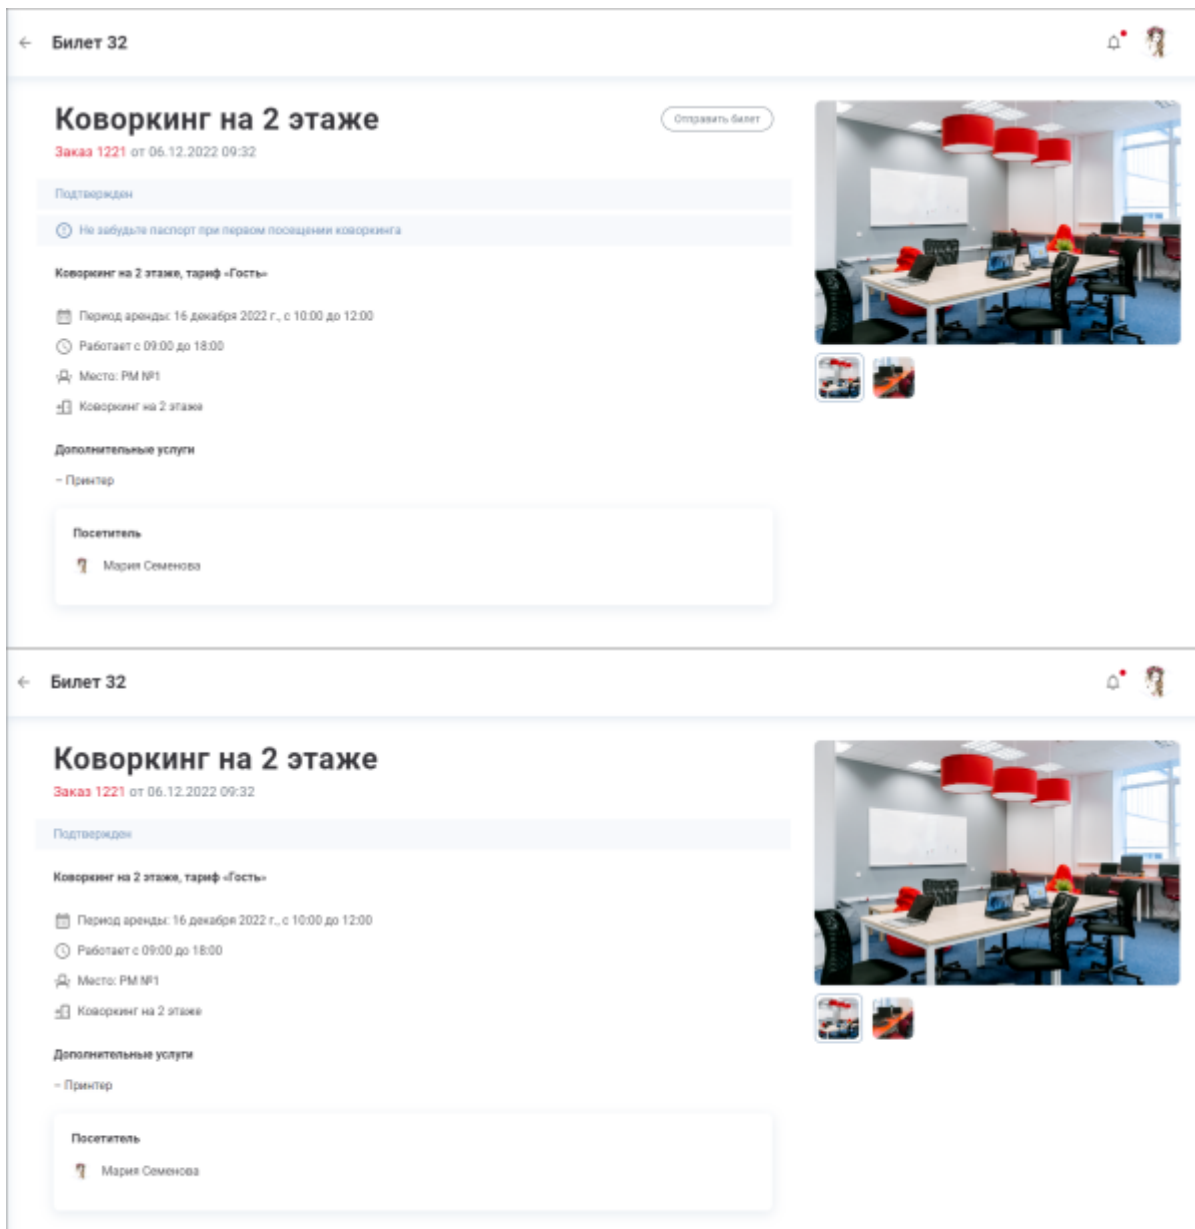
Билет 32

Коворкинг на 2 этаже

Отправить билет

Заказ 1221 от 06.12.2022 09:32

Подтвержден

Не забудьте паспорт при первом посещении коворкинга

Коворкинг на 2 этаже, тариф «Гость»

Период аренды: 16 декабря 2022 г., с 10:00 до 12:00

Работает с 09:00 до 18:00

Место: РМ №1

Коворкинг на 2 этаже

Дополнительные услуги

– Принтер

Посетитель

Мария Семенова

Билет 32

Коворкинг на 2 этаже

Заказ 1221 от 06.12.2022 09:32

Подтвержден

Коворкинг на 2 этаже, тариф «Гость»

Период аренды: 16 декабря 2022 г., с 10:00 до 12:00

Работает с 09:00 до 18:00

Место: РМ №1

Коворкинг на 2 этаже

Дополнительные услуги

– Принтер

Посетитель

Мария Семенова